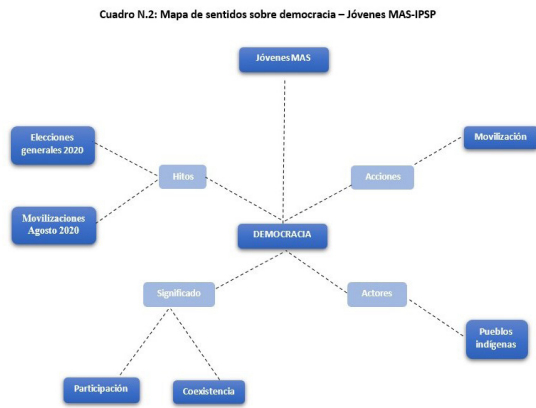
Cuadro N.2: Mapa de sentidos sobre democracia – Jóvenes MAS-IPSP

Jóvenes MAS

Elecciones generales 2020

Hitos

Acciones

Movilización

Movilizaciones Agosto 2020

DEMOCRACIA

Significado

Actores

Pueblos indígenas

Participación

Coexistencia